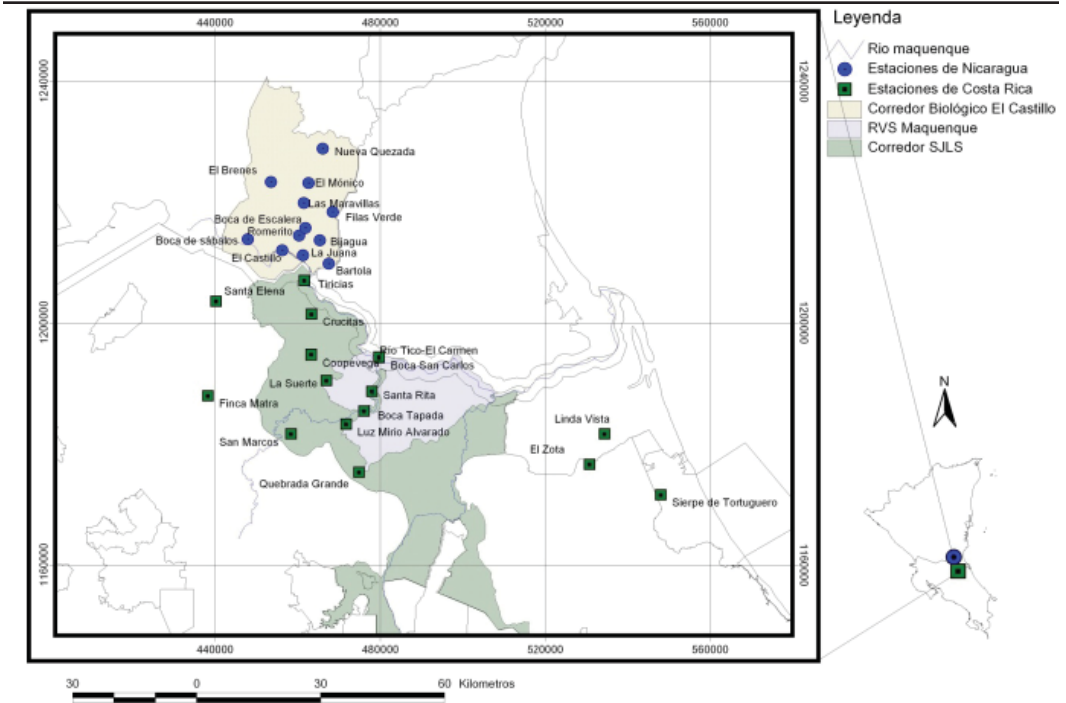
440000
480000
520000
560000

1240000
1200000
1160000

Nueva Quezada
El Brenes
El Mónico
Las Maravillas
Filas Verde
Boca de Escalera
Romerito
Boca de sábalos
Bijagua
El Castillo
La Juana
Bartola
Tiricias
Santa Elena
Crucitas
Rio Tico-El Carmen
Coopevega
Boca San Carlos
La Suerte
Santa Rita
Finca Matra
Boca Tapada
Luz Mirio Alvarado
San Marcos
Linda Vista
El Zota
Quebrada Grande
Sierpe de Tortuguero

440000
480000
520000
560000

1240000
1200000
1160000

Leyenda
Rio maquenque
Estaciones de Nicaragua
Estaciones de Costa Rica
Corredor Biológico El Castillo
RVS Maquenque
Corredor SJLS

N

30 0 30 60 Kilometros